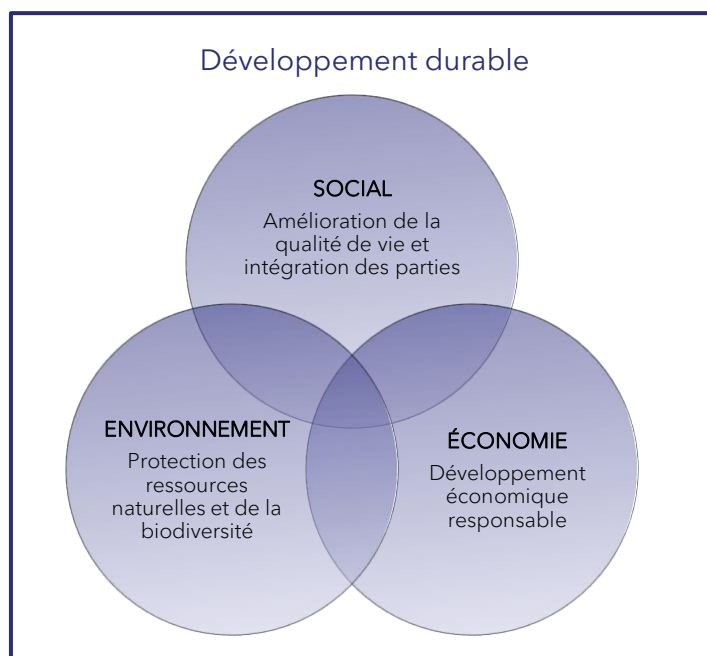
Développement durable

SOCIAL
Amélioration de la qualité de vie et intégration des parties

ENVIRONNEMENT
Protection des ressources naturelles et de la biodiversité

ÉCONOMIE
Développement économique responsable